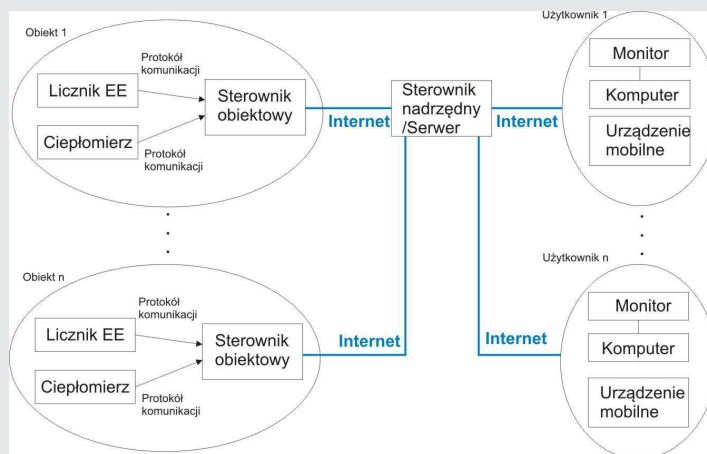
Obiekt 1

Protokół komunikacji

Licznik EE

Sterownik obiektowy

Ciepłomierz

Protokół komunikacji

Internet

Sterownik nadrzędny /Serwer

Internet

Użytkownik 1

Monitor

Komputer

Urządzenie mobilne

Obiekt n

Protokół komunikacji

Licznik EE

Sterownik obiektowy

Ciepłomierz

Protokół komunikacji

Internet

Internet

Użytkownik n

Monitor

Komputer

Urządzenie mobilne